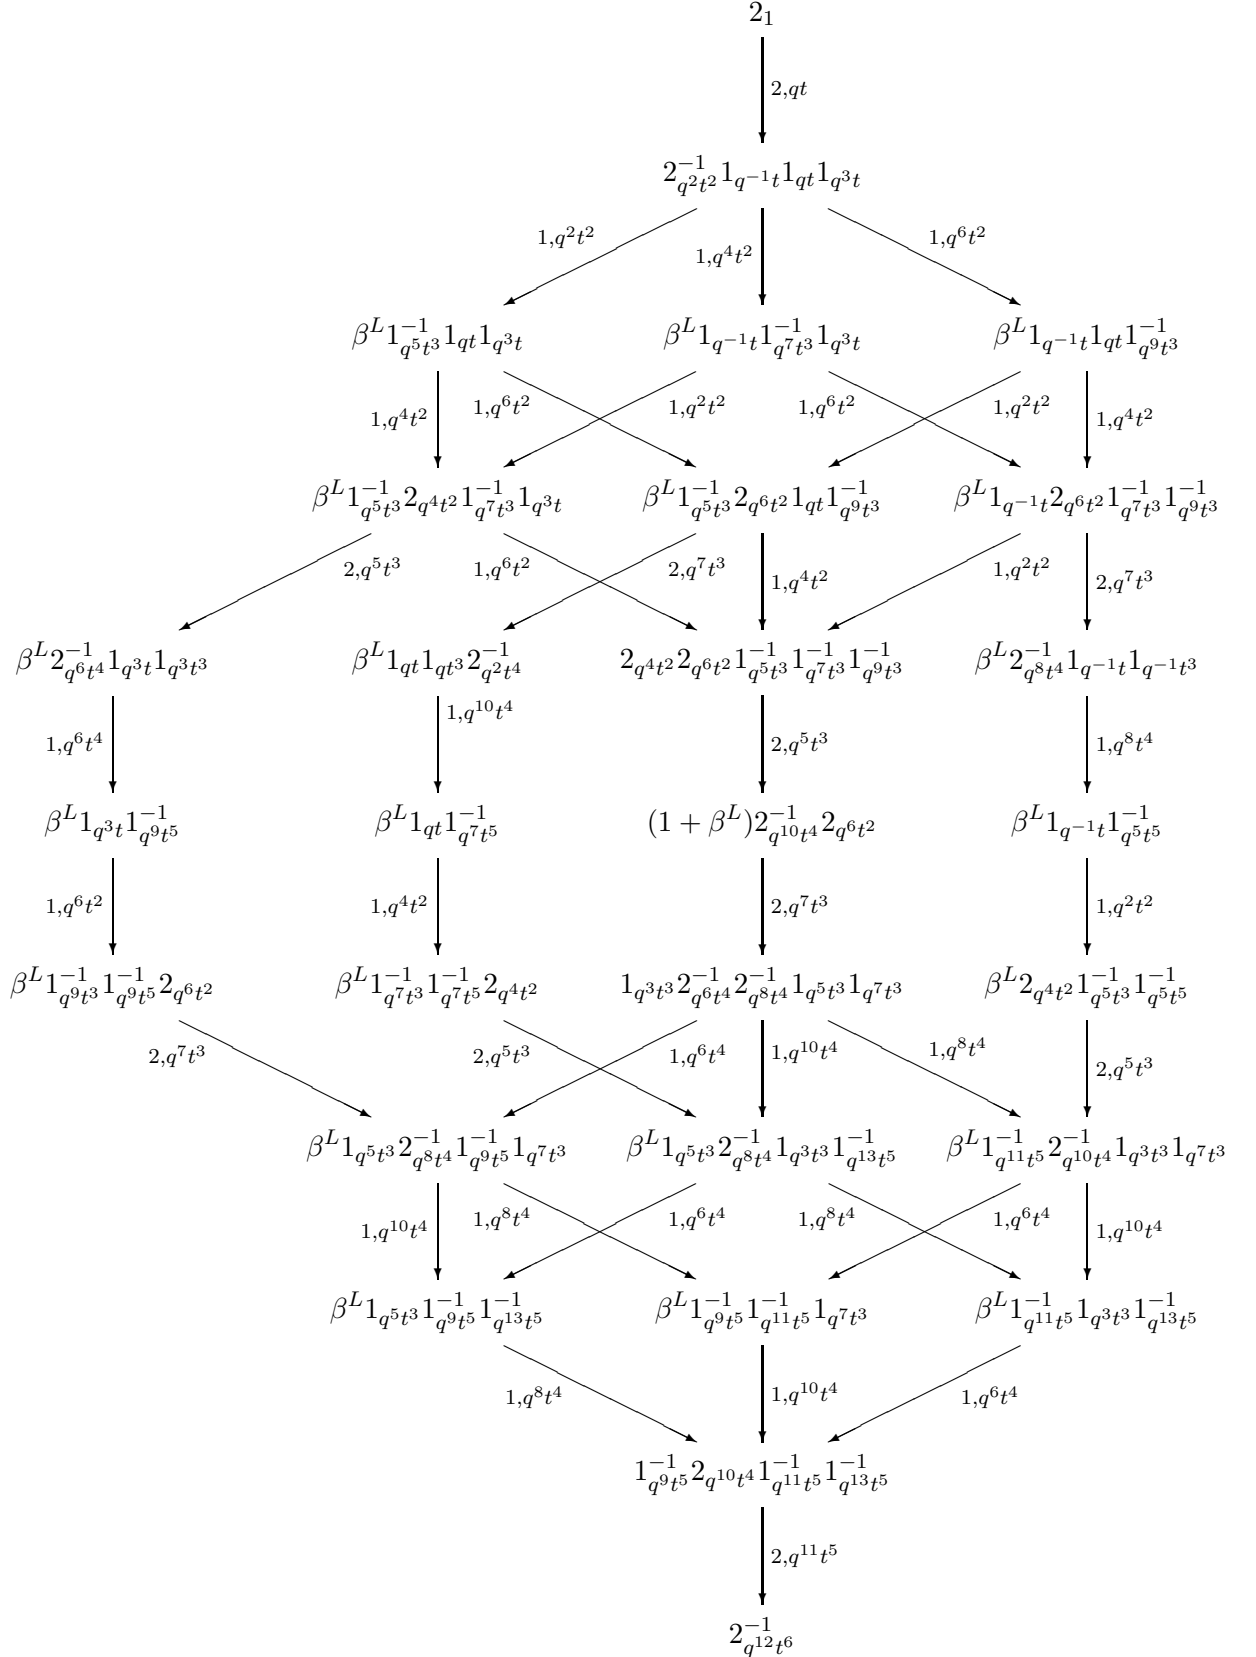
$2_1$

$2,qt$

$2^{-1}_{q^2t^2}1_{q^{-1}t}1_{qt}1_{q^3t}$

$1,q^2t^2$ $1,q^4t^2$ $1,q^6t^2$

$\beta^L 1^{-1}_{q^5t^3}1_{qt}1_{q^3t}$ $\beta^L 1_{q^{-1}t}1^{-1}_{q^7t^3}1_{q^3t}$ $\beta^L 1_{q^{-1}t}1_{qt}1^{-1}_{q^9t^3}$

$1,q^4t^2$ $1,q^6t^2$ $1,q^2t^2$ $1,q^6t^2$ $1,q^2t^2$ $1,q^4t^2$

$\beta^L 1^{-1}_{q^5t^3}2_{q^4t^2}1^{-1}_{q^7t^3}1_{q^3t}$ $\beta^L 1^{-1}_{q^5t^3}2_{q^6t^2}1_{qt}1^{-1}_{q^9t^3}$ $\beta^L 1_{q^{-1}t}2_{q^6t^2}1^{-1}_{q^7t^3}1^{-1}_{q^9t^3}$

$2,q^5t^3$ $1,q^6t^2$ $2,q^7t^3$ $1,q^4t^2$ $1,q^2t^2$ $2,q^7t^3$

$\beta^L 2^{-1}_{q^6t^4}1_{q^3t}1_{q^3t^3}$ $\beta^L 1_{qt}1_{qt^3}2^{-1}_{q^2t^4}$ $2_{q^4t^2}2_{q^6t^2}1^{-1}_{q^5t^3}1^{-1}_{q^7t^3}1^{-1}_{q^9t^3}$ $\beta^L 2^{-1}_{q^8t^4}1_{q^{-1}t}1_{q^{-1}t^3}$

$1,q^6t^4$ $1,q^{10}t^4$ $2,q^5t^3$ $1,q^8t^4$

$\beta^L 1_{q^3t}1^{-1}_{q^9t^5}$ $\beta^L 1_{qt}1^{-1}_{q^7t^5}$ $(1+\beta^L)2^{-1}_{q^{10}t^4}2_{q^6t^2}$ $\beta^L 1_{q^{-1}t}1^{-1}_{q^5t^5}$

$1,q^6t^2$ $1,q^4t^2$ $2,q^7t^3$ $1,q^2t^2$

$\beta^L 1^{-1}_{q^9t^3}1^{-1}_{q^9t^5}2_{q^6t^2}$ $\beta^L 1^{-1}_{q^7t^3}1^{-1}_{q^7t^5}2_{q^4t^2}$ $1_{q^3t^3}2^{-1}_{q^6t^4}2^{-1}_{q^8t^4}1_{q^5t^3}1_{q^7t^3}$ $\beta^L 2_{q^4t^2}1^{-1}_{q^5t^3}1^{-1}_{q^5t^5}$

$2,q^7t^3$ $2,q^5t^3$ $1,q^6t^4$ $1,q^{10}t^4$ $1,q^8t^4$ $2,q^5t^3$

$\beta^L 1_{q^5t^3}2^{-1}_{q^8t^4}1^{-1}_{q^9t^5}1_{q^7t^3}$ $\beta^L 1_{q^5t^3}2^{-1}_{q^8t^4}1_{q^3t^3}1^{-1}_{q^{13}t^5}$ $\beta^L 1^{-1}_{q^{11}t^5}2^{-1}_{q^{10}t^4}1_{q^3t^3}1_{q^7t^3}$

$1,q^{10}t^4$ $1,q^8t^4$ $1,q^6t^4$ $1,q^8t^4$ $1,q^6t^4$ $1,q^{10}t^4$

$\beta^L 1_{q^5t^3}1^{-1}_{q^9t^5}1^{-1}_{q^{13}t^5}$ $\beta^L 1^{-1}_{q^9t^5}1^{-1}_{q^{11}t^5}1_{q^7t^3}$ $\beta^L 1^{-1}_{q^{11}t^5}1_{q^3t^3}1^{-1}_{q^{13}t^5}$

$1,q^8t^4$ $1,q^{10}t^4$ $1,q^6t^4$

$1^{-1}_{q^9t^5}2_{q^{10}t^4}1^{-1}_{q^{11}t^5}1^{-1}_{q^{13}t^5}$

$2,q^{11}t^5$

$2^{-1}_{q^{12}t^6}$